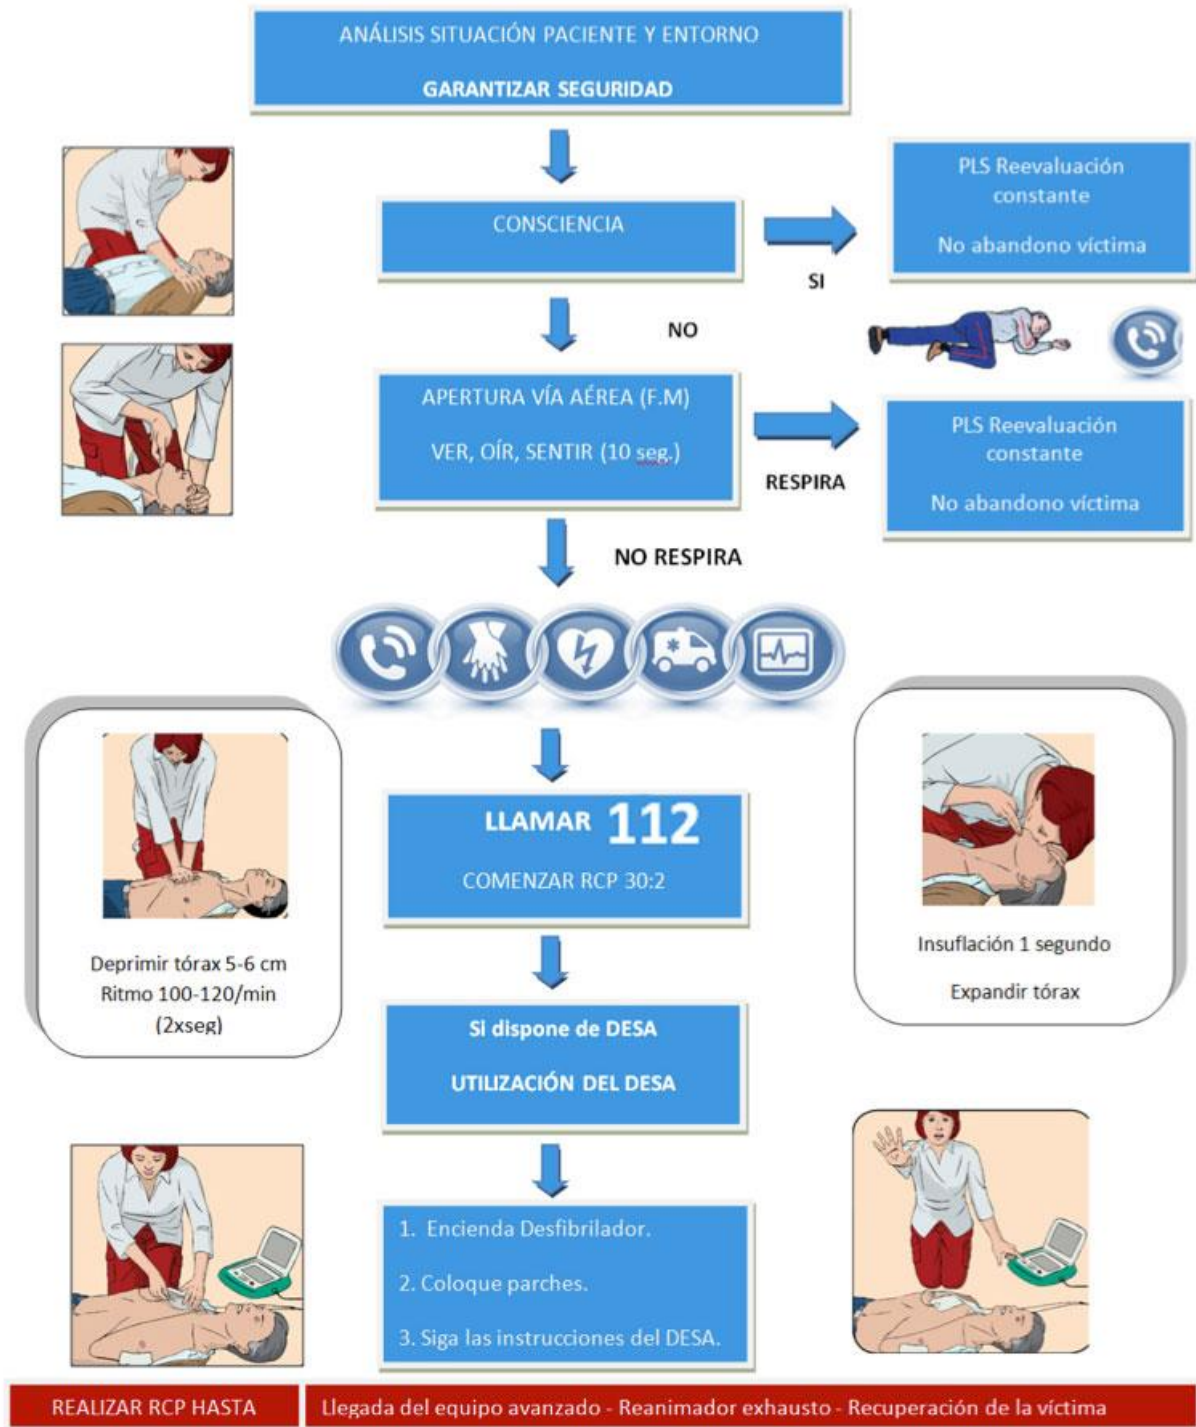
ANÁLISIS SITUACIÓN PACIENTE Y ENTORNO

GARANTIZAR SEGURIDAD

CONSCIENCIA

SI

PLS Reevaluación constante

No abandono víctima

NO

APERTURA VÍA AÉREA (F.M)

VER, OÍR, SENTIR (10 seg.)

RESPIRA

PLS Reevaluación constante

No abandono víctima

NO RESPIRA

LLAMAR 112

COMENZAR RCP 30:2

Deprimir tórax 5-6 cm
Ritmo 100-120/min
(2xseg)

Insuflación 1 segundo

Expandir tórax

Si dispone de DESA

UTILIZACIÓN DEL DESA

1. Encienda Desfibrilador.

2. Coloque parches.

3. Siga las instrucciones del DESA.

REALIZAR RCP HASTA

Llegada del equipo avanzado - Reanimador exhausto - Recuperación de la víctima